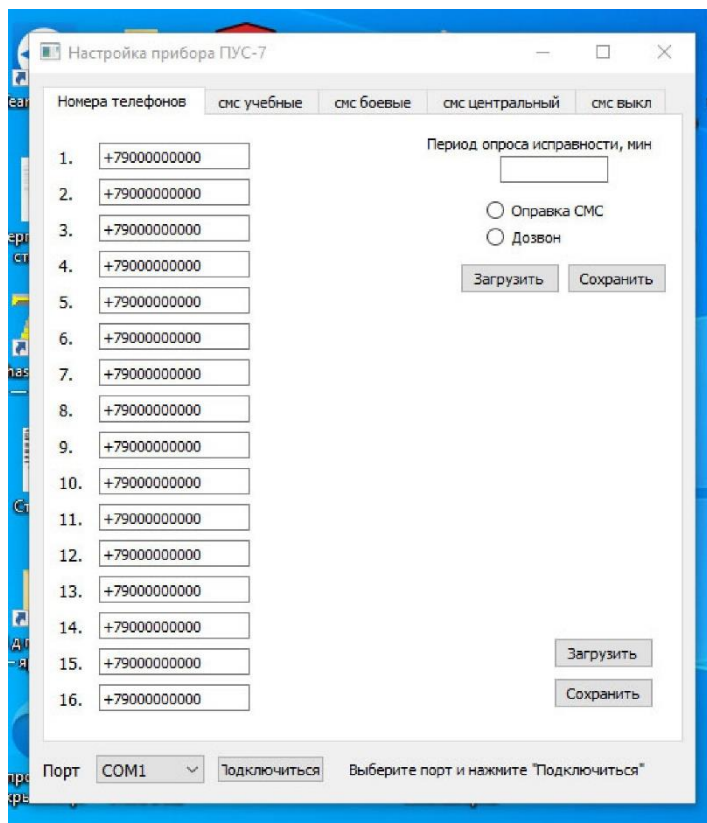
Настройка прибора ПУС-7

Номера телефонов | смс учебные | смс боевые | смс центральный | смс выкл

1. +79000000000
2. +79000000000
3. +79000000000
4. +79000000000
5. +79000000000
6. +79000000000
7. +79000000000
8. +79000000000
9. +79000000000
10. +79000000000
11. +79000000000
12. +79000000000
13. +79000000000
14. +79000000000
15. +79000000000
16. +79000000000

Период опроса исправности, мин

Оправка СМС
Дозвон

Загрузить
Сохранить

Загрузить
Сохранить

Порт COM1 Подключиться Выберите порт и нажмите "Подключиться"